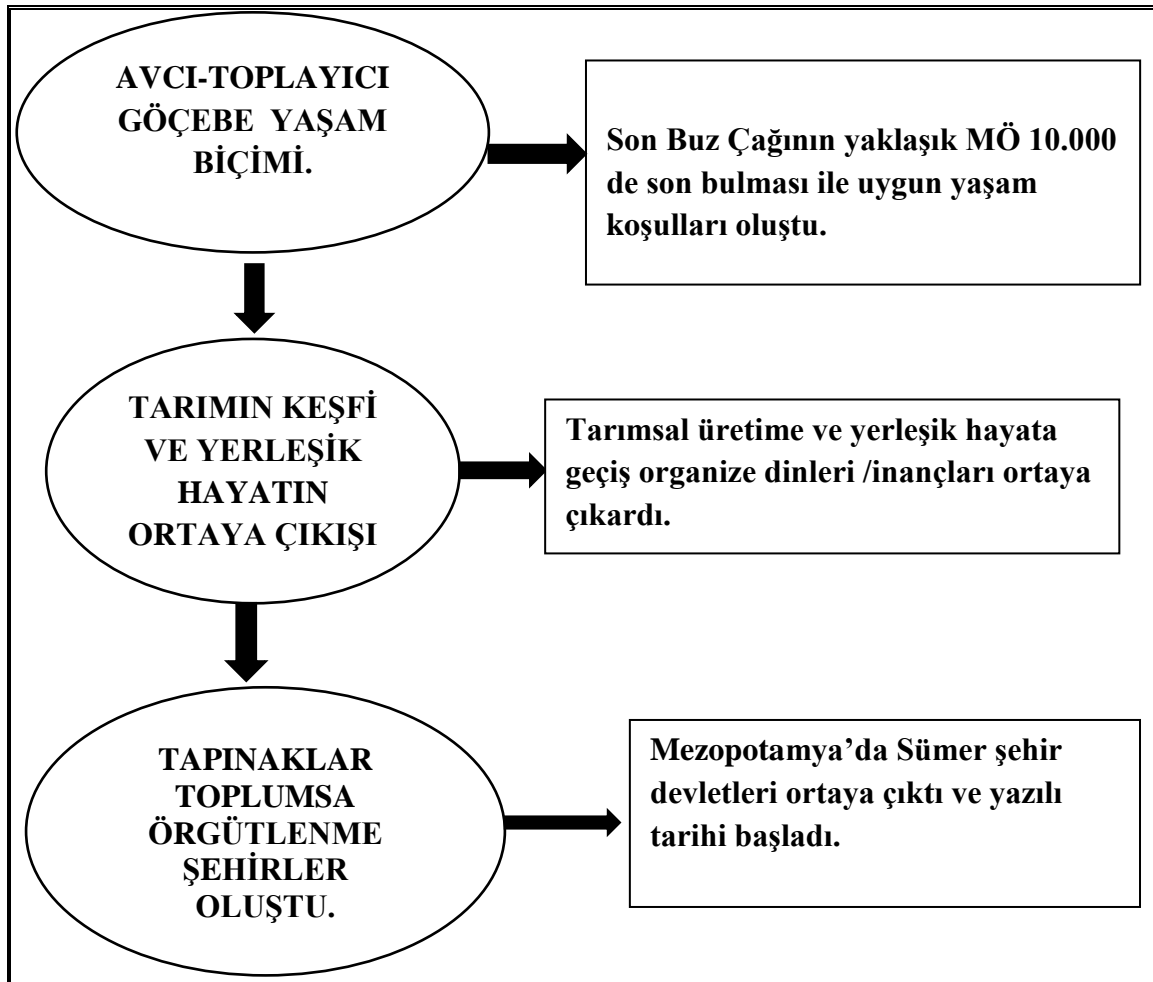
AVCI-TOPLAYICI GÖÇEBE YAŞAM BİÇİMİ.

Son Buz Çağının yaklaşık MÖ 10.000 de son bulması ile uygun yaşam koşulları oluştu.

TARIMIN KEŞFİ VE YERLEŞİK HAYATIN ORTAYA ÇIKIŞI

Tarımsal üretime ve yerleşik hayata geçiş organize dinleri /inançları ortaya çıkardı.

TAPINAKLAR TOPLUMSA ÖRGÜTLENME ŞEHİRLER OLUŞTU.

Mezopotamya'da Sümer şehir devletleri ortaya çıktı ve yazılı tarihi başladı.